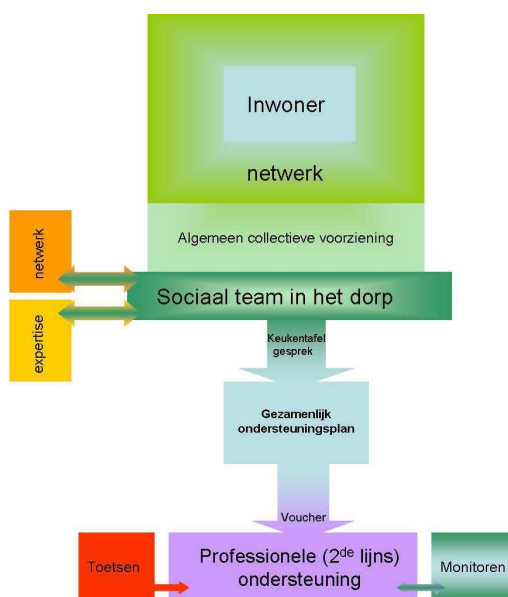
Inwoner

netwerk

Algemeen collectieve voorziening

netwerk

Sociaal team in het dorp

expertise

Keukentafel gesprek

Gezamenlijk ondersteuningsplan

Voucher

Toetsen

Professionele (2$^{de}$ lijns) ondersteuning

Monitoren